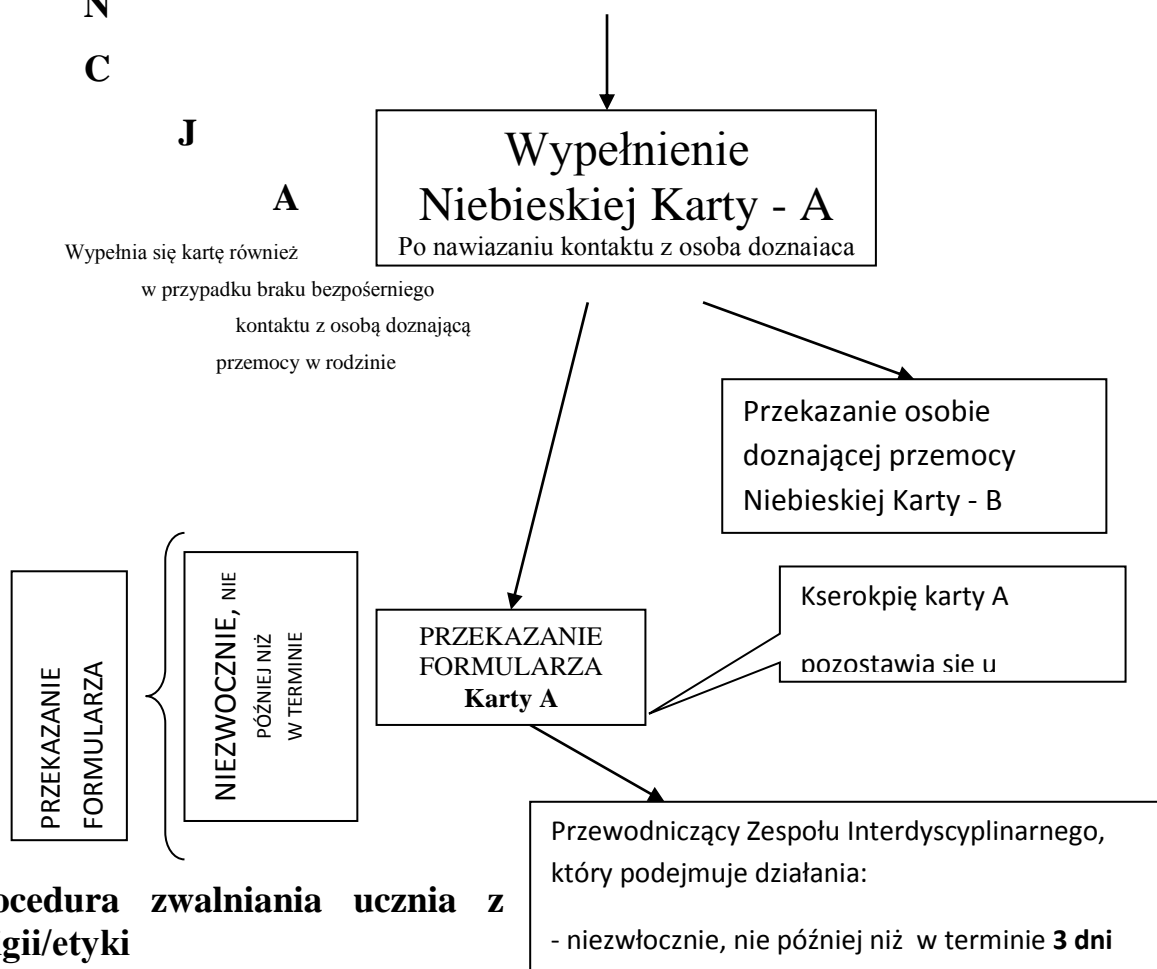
N

C

J

A

Wypełnienie Niebieskiej Karty - A

Po nawiazaniu kontaktu z osoba doznaiaca

Wypełnia się kartę również w przypadku braku bezpośerniego kontaktu z osobą doznającą przemocy w rodzinie

Przekazanie osobie doznającej przemocy Niebieskiej Karty - B

PRZEKAZANIE FORMULARZA

NIEZWOCZNIE, NIE PÓŹNIEJ NIŻ W TERMINIE

PRZEKAZANIE FORMULARZA Karty A

Kserokpię karty A

pozostawia sie u

Przewodniczący Zespołu Interdyscyplinarnego, który podejmuje działania:

- niezwłocznie, nie później niż w terminie 3 dni

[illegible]ocedura zwalniania ucznia z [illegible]gii/etyki